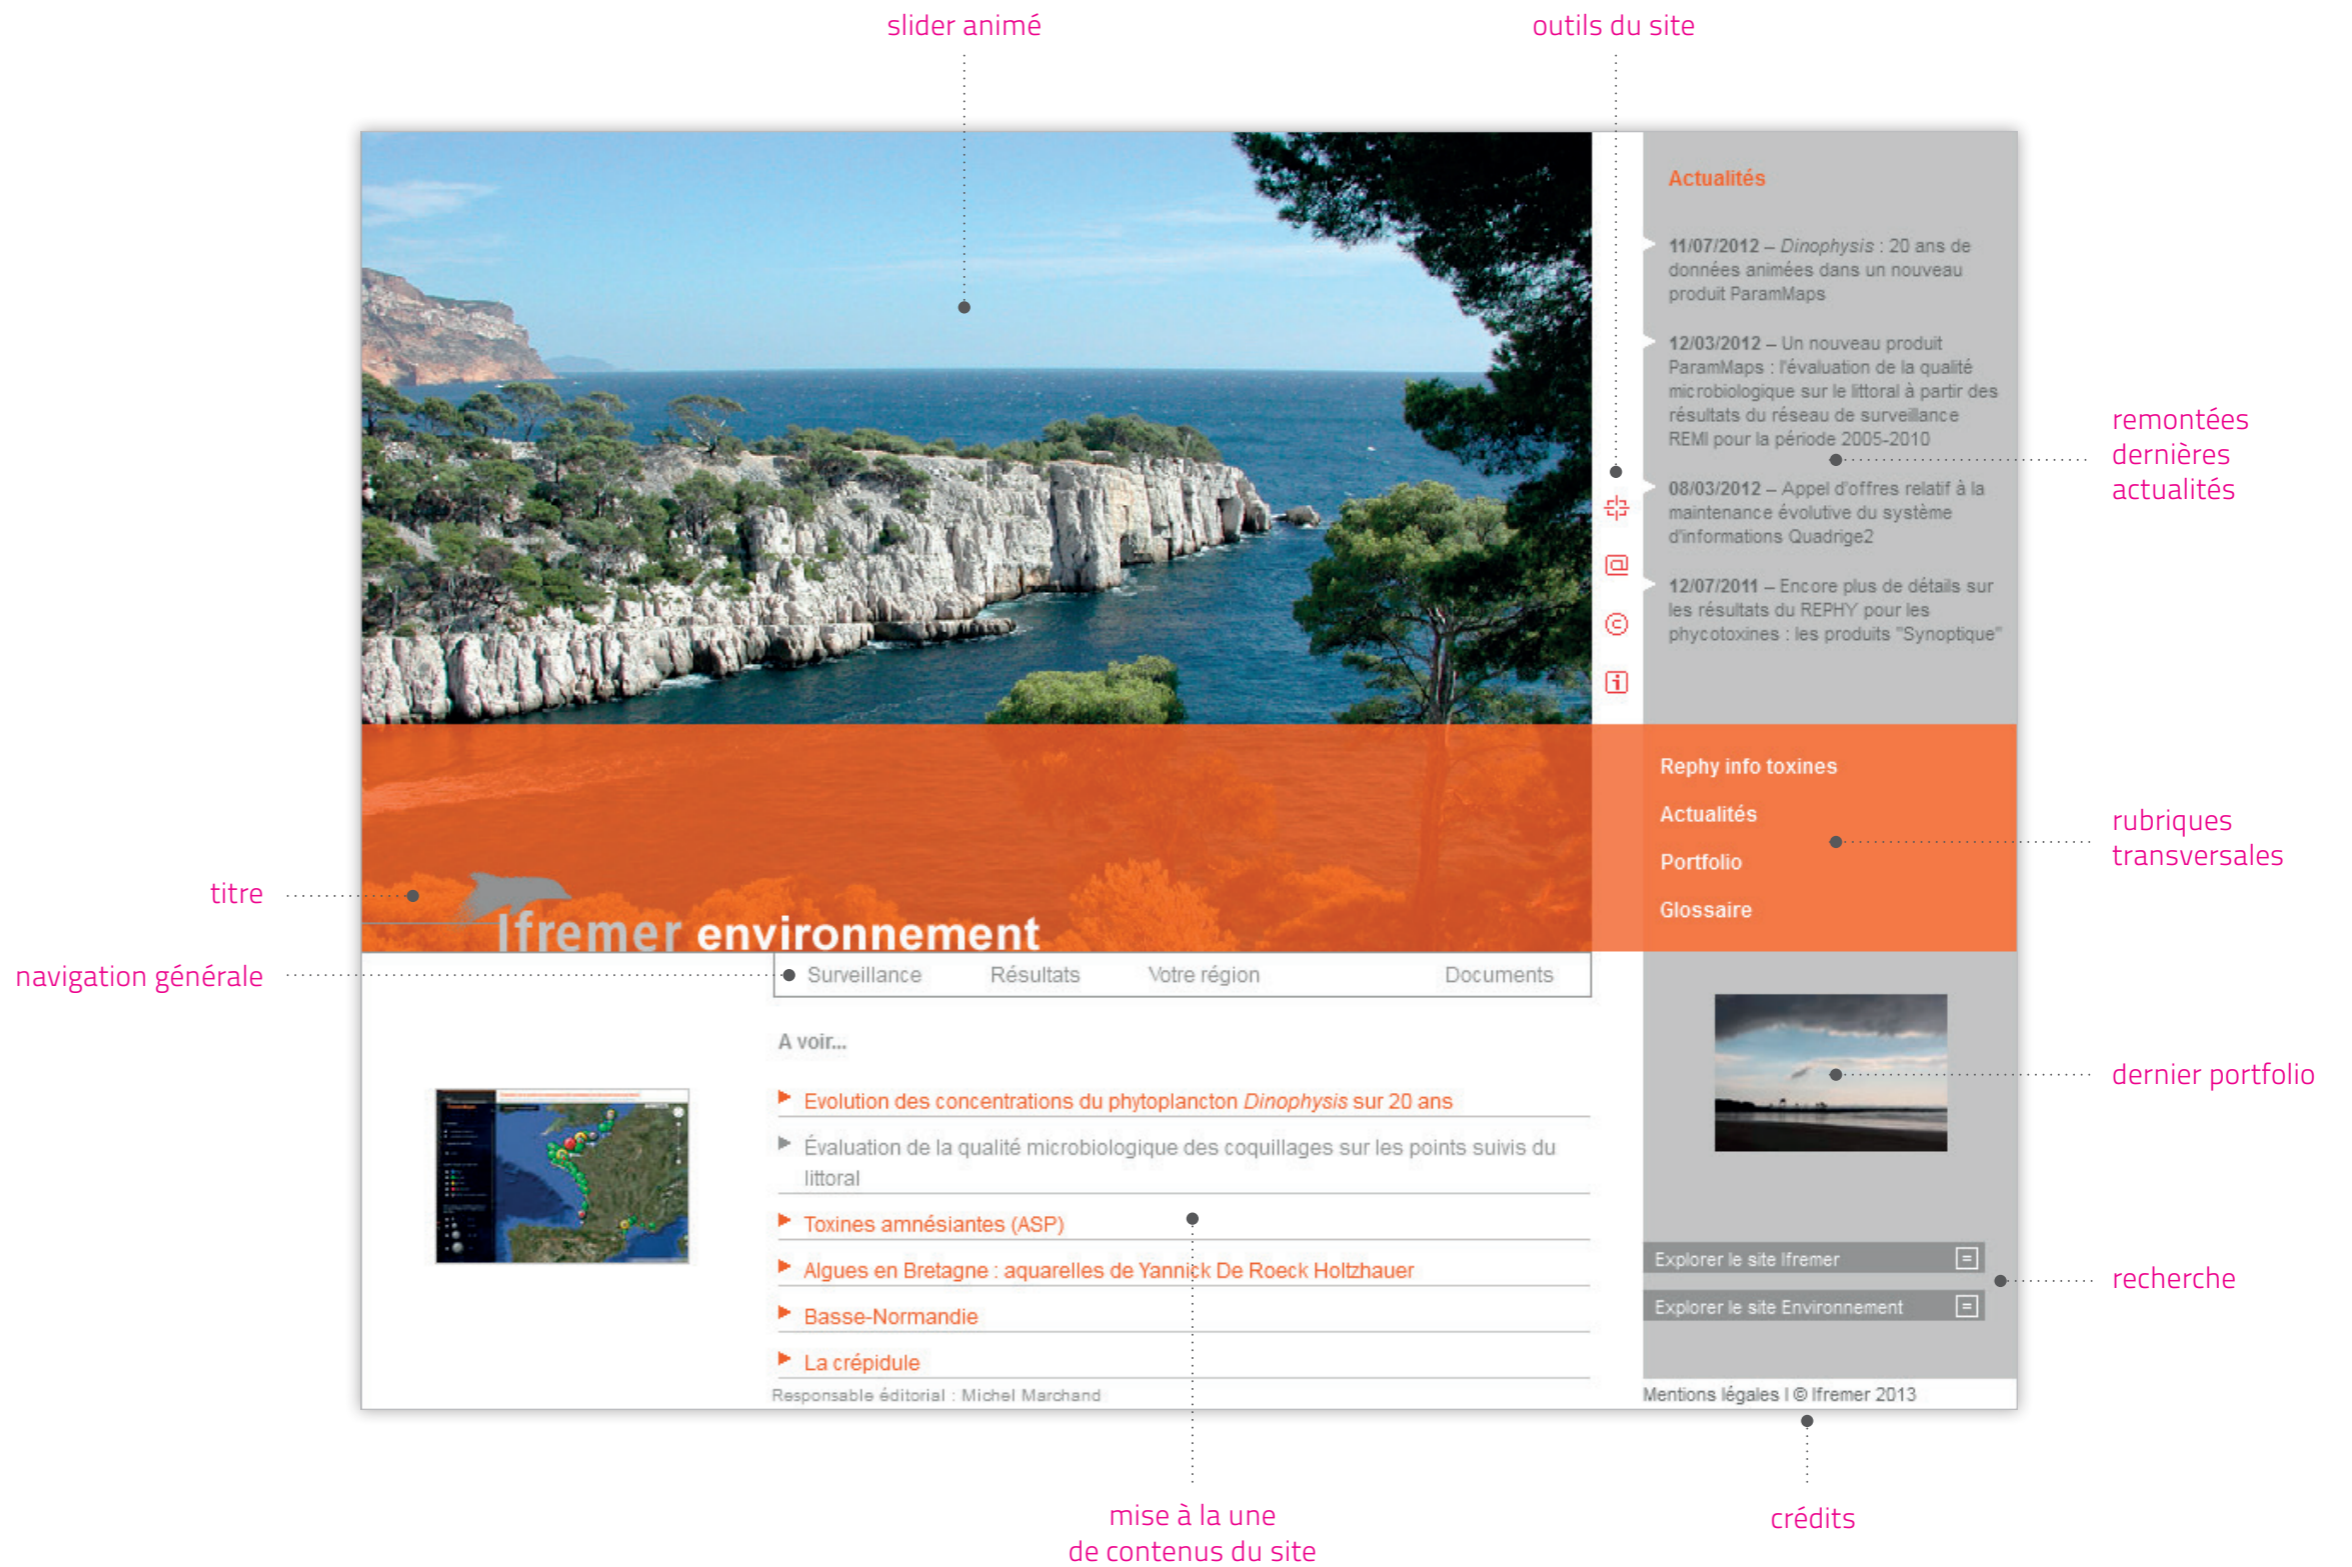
slider animé

outils du site

Actualités

11/07/2012 – *Dinophysis* : 20 ans de données animées dans un nouveau produit ParamMaps

12/03/2012 – Un nouveau produit ParamMaps : l'évaluation de la qualité microbiologique sur le littoral à partir des résultats du réseau de surveillance REMI pour la période 2005-2010

08/03/2012 – Appel d'offres relatif à la maintenance évolutive du système d'informations Quadrige2

12/07/2011 – Encore plus de détails sur les résultats du REPHY pour les phycotoxines : les produits "Synoptique"

remontées dernières actualités

Rephy info toxines

Actualités

Portfolio

Glossaire

rubriques transversales

titre

Ifremer environnement

navigation générale

Surveillance Résultats Votre région Documents

A voir...

Evolution des concentrations du phytoplancton *Dinophysis* sur 20 ans

Évaluation de la qualité microbiologique des coquillages sur les points suivis du littoral

Toxines amnésiantes (ASP)

Algues en Bretagne : aquarelles de Yannick De Roeck Holtzhauer

Basse-Normandie

La crépidule

dernier portfolio

Explorer le site Ifremer

Explorer le site Environnement

recherche

Responsable éditorial : Michel Marchand

Mentions légales | © Ifremer 2013

mise à la une de contenus du site

crédits